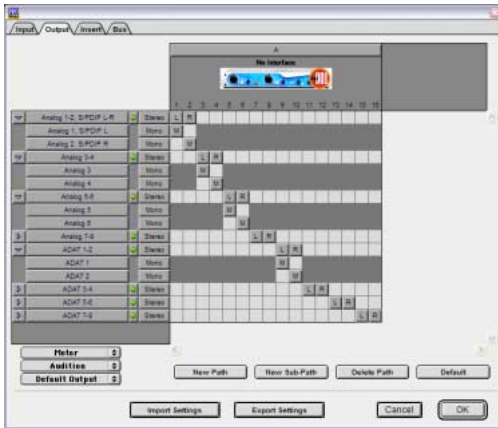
Input Output Insert Bus

A
No Interface

1 2 3 4 5 6 7 8 9 10 11 12 13 14 15 16

| | | | |
|---|---|---|---|
| Analog 1-2, S/PDIF L-R | Stereo | L | R |
| Analog 1, S/PDIF L | Mono | M | |
| Analog 2, S/PDIF R | Mono | M | |
| Analog 3-4 | Stereo | L | R |
| Analog 3 | Mono | M | |
| Analog 4 | Mono | M | |
| Analog 5-6 | Stereo | L | R |
| Analog 5 | Mono | M | |
| Analog 6 | Mono | M | |
| Analog 7-8 | Stereo | L | R |
| ADAT 1-2 | Stereo | L | R |
| ADAT 1 | Mono | M | |
| ADAT 2 | Mono | M | |
| ADAT 3-4 | Stereo | L | R |
| ADAT 5-6 | Stereo | L | R |
| ADAT 7-8 | Stereo | L | R |

Meter
Audition
Default Output

New Path
New Sub-Path
Delete Path
Default

Import Settings
Export Settings
Cancel
OK